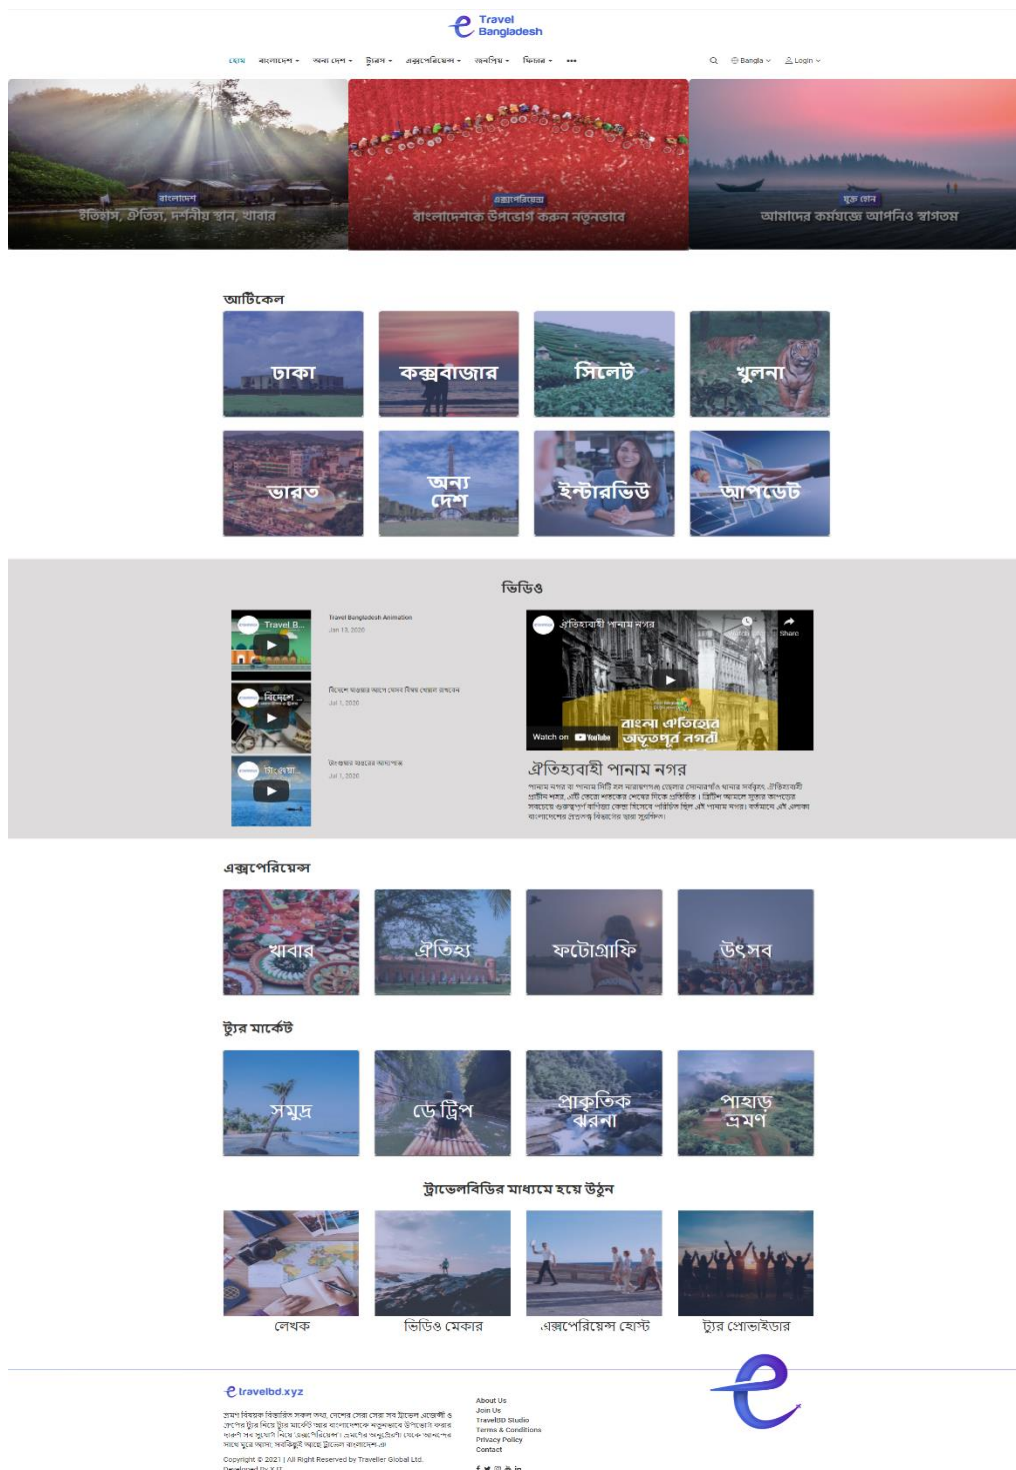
Travel Bangladesh

হোম বাংলাদেশ অন্য দেশ ট্যুরস এক্সপেরিয়েন্স জনপ্রিয় ফিচার ••• Bangla Login

বাংলাদেশ
ইতিহাস, ঐতিহ্য, দর্শনীয় স্থান, খাবার

এক্সপেরিয়েন্স
বাংলাদেশকে উপভোগ করুন নতুনভাবে

যুক্ত হোন
আমাদের কর্মযজ্ঞে আপনিও স্বাগতম

আর্টিকেল

ঢাকা
কক্সবাজার
সিলেট
খুলনা
ভারত
অন্য দেশ
ইন্টারভিউ
আপডেট

ভিডিও

Travel B...
Travel Bangladesh Animation
Jan 13, 2020

বিদেশ...
বিদেশে যাওয়ার আগে যেসব বিষয় খেয়াল রাখবেন
Jul 1, 2020

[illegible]
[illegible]
Jul 1, 2020

ঐতিহ্যবাহী পানাম নগর
Share
বাংলার ঐতিহ্যের অদ্ভুতপূর্ব নগরী
Watch on YouTube

ঐতিহ্যবাহী পানাম নগর
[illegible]

এক্সপেরিয়েন্স

খাবার
ঐতিহ্য
ফটোগ্রাফি
উৎসব

ট্যুর মার্কেট

সমুদ্র
ডে ট্রিপ
প্রাকৃতিক ঝরনা
পাহাড় ভ্রমণ

ট্রাভেলবিডির মাধ্যমে হয়ে উঠুন

লেখক
ভিডিও মেকার
এক্সপেরিয়েন্স হোস্ট
ট্যুর প্রোভাইডার

travelbd.xyz
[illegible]

About Us
Join Us
TravelBD Studio
Terms & Conditions
Privacy Policy
Contact

Copyright © 2021 | All Right Reserved by Traveller Global Ltd.
Developed by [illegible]